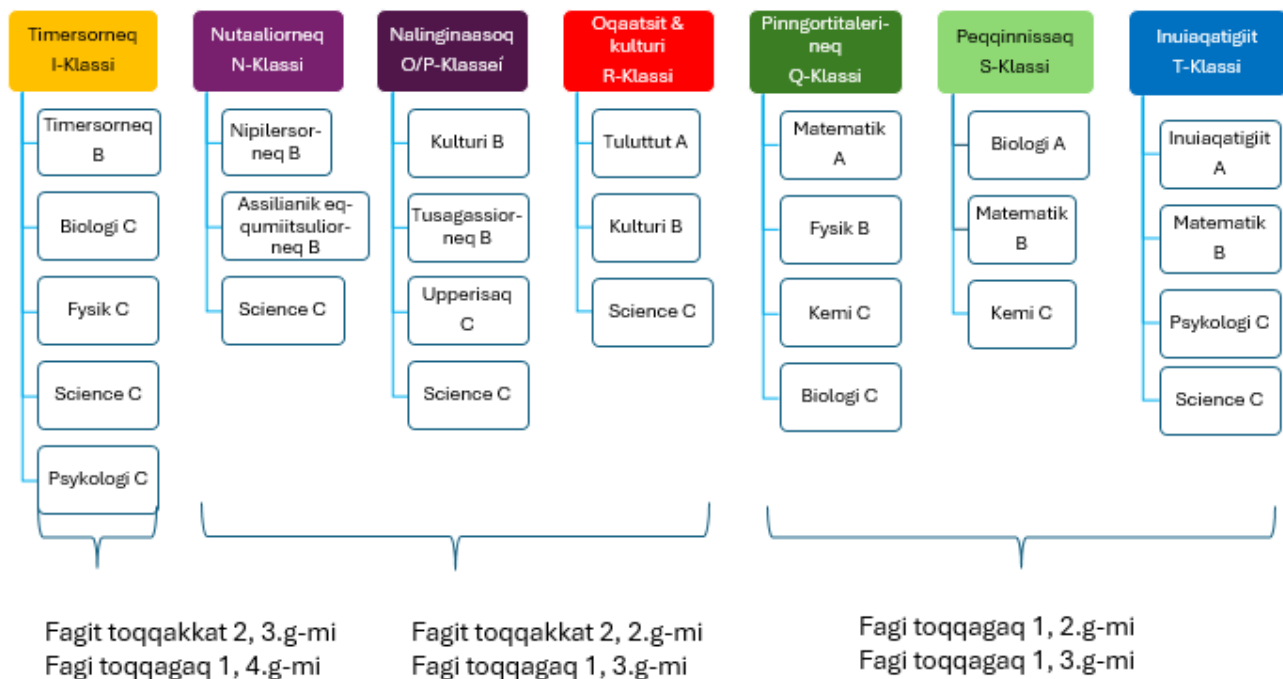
Timersorneq
I-Klassi

Timersorneq B

Biologi C

Fysik C

Science C

Psykologi C

Nutaaliorneq
N-Klassi

Nipilersorneq B

Assilianik eqqumiitsuliorneq B

Science C

Nalinginaasoq
O/P-Klasseí

Kulturi B

Tusagassiorneq B

Upperisaq C

Science C

Oqaatsit & kulturi
R-Klassi

Tuluttut A

Kulturi B

Science C

Pinngortitalerineq
Q-Klassi

Matematik A

Fysik B

Kemi C

Biologi C

Peqqinnissaq
S-Klassi

Biologi A

Matematik B

Kemi C

Inuiaqatigiit
T-Klassi

Inuiaqatigiit A

Matematik B

Psykologi C

Science C

Fagit toqqakkat 2, 3.g-mi
Fagi toqqagaq 1, 4.g-mi

Fagit toqqakkat 2, 2.g-mi
Fagi toqqagaq 1, 3.g-mi

Fagi toqqagaq 1, 2.g-mi
Fagi toqqagaq 1, 3.g-mi